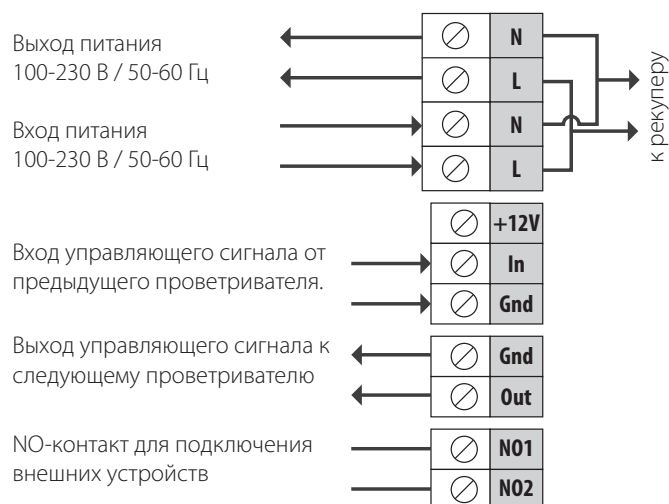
Выход питания
100-230 В / 50-60 Гц

Вход питания
100-230 В / 50-60 Гц

N
L
N
L

к рекуперу

+12V
In
Gnd

Вход управляющего сигнала от предыдущего проветривателя.

Выход управляющего сигнала к следующему проветривателю

Gnd
Out

NO-контакт для подключения внешних устройств

NO1
NO2